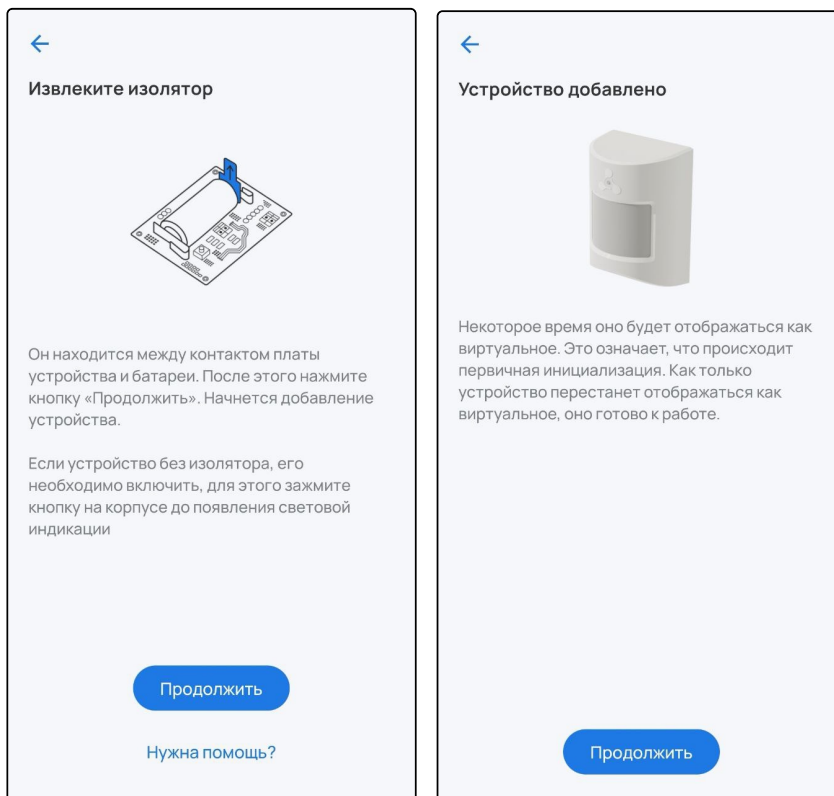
←

Извлеките изолятор

Он находится между контактом платы устройства и батареи. После этого нажмите кнопку «Продолжить». Начнется добавление устройства.

Если устройство без изолятора, его необходимо включить, для этого зажмите кнопку на корпусе до появления световой индикации

Продолжить

Нужна помощь?

←

Устройство добавлено

Некоторое время оно будет отображаться как виртуальное. Это означает, что происходит первичная инициализация. Как только устройство перестанет отображаться как виртуальное, оно готово к работе.

Продолжить